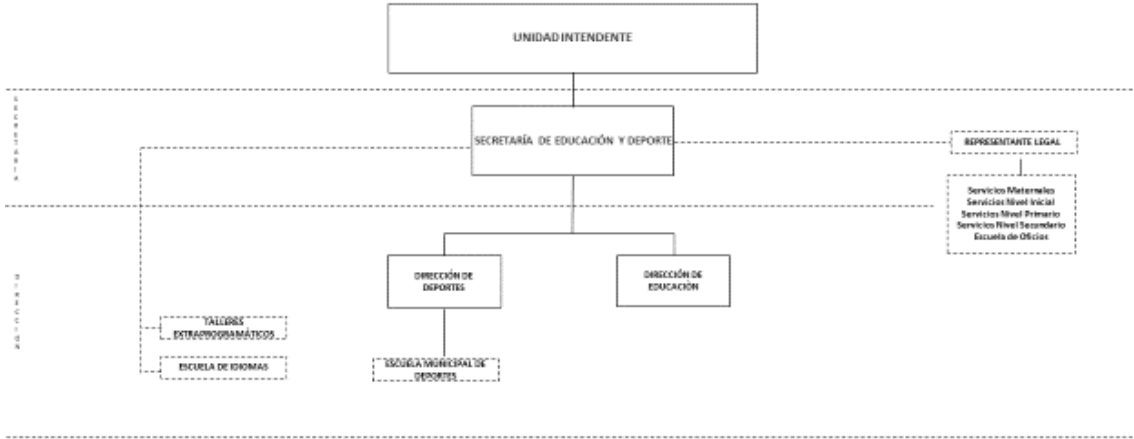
UNIDAD INTENDENTE

SECRETARIA

SECRETARÍA DE EDUCACIÓN Y DEPORTE

REPRESENTANTE LEGAL

Servicios Maternales
Servicios Nivel Inicial
Servicios Nivel Primario
Servicios Nivel Secundario
Escuela de Oficios

DIRECCION

DIRECCIÓN DE DEPORTES

DIRECCIÓN DE EDUCACIÓN

TALLERES EXTRAPROGRAMÁTICOS

ESCUELA DE IDIOMAS

ESCUELA MUNICIPAL DE DEPORTES